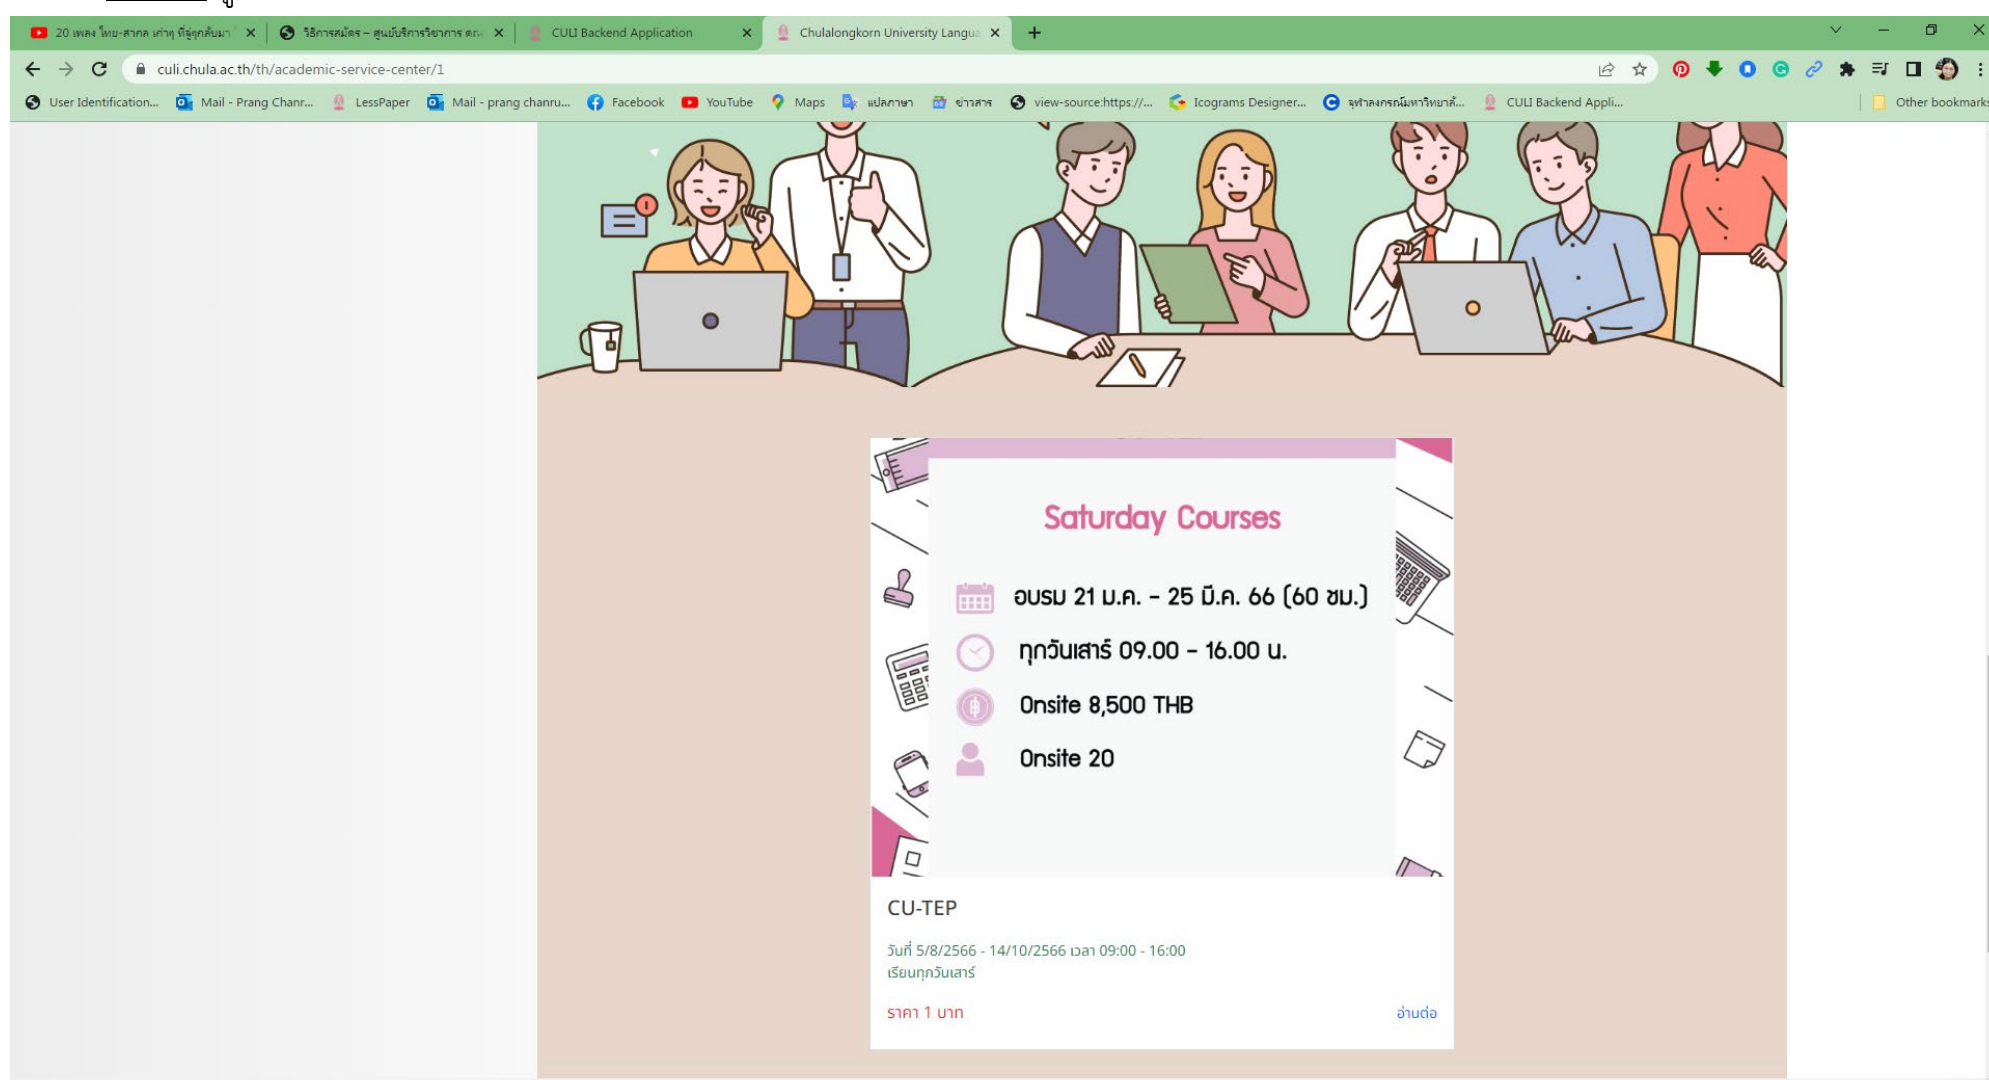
20 เพลง ไทย-สากล เก่าๆ ที่ยุคคุ้นมา ×
วิธีการสมัคร – ศูนย์บริการวิชาการ ตก ×
CULI Backend Application ×
Chulalongkorn University Langua ×
+

culi.chula.ac.th/th/academic-service-center/1

User Identification... Mail - Prang Chanr... LessPaper Mail - prang chanru... Facebook YouTube Maps แปลภาษา ข่าวสาร view-source:https://... Icograms Designer... จุฬาลงกรณ์มหาวิทยาลั... CULI Backend Appli... Other bookmarks

Saturday Courses

อบรม 21 ม.ค. - 25 มี.ค. 66 (60 ชม.)

ทุกวันเสาร์ 09.00 - 16.00 น.

Onsite 8,500 THB

Onsite 20

CU-TEP

วันที่ 5/8/2566 - 14/10/2566 เวลา 09:00 - 16:00
เรียนทุกวันเสาร์

ราคา 1 บาท

อ่านต่อ